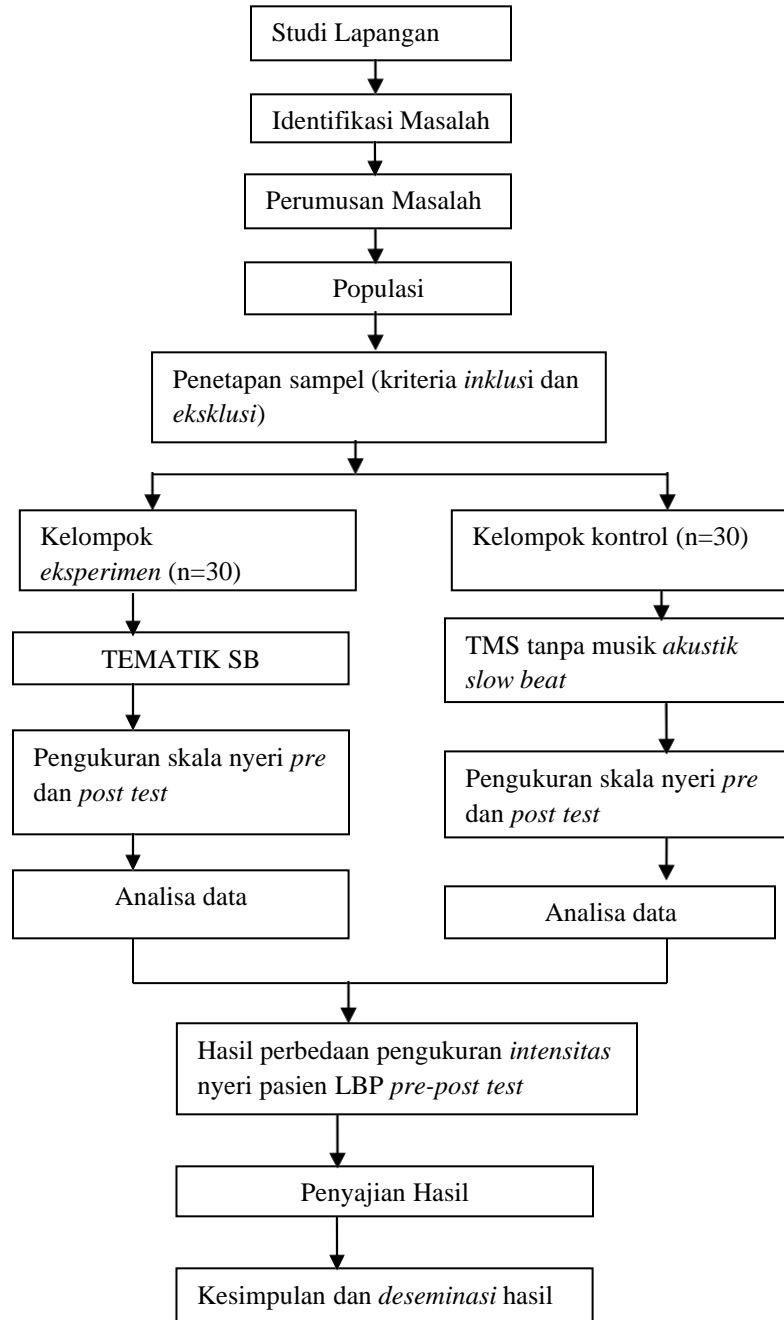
Studi Lapangan

Identifikasi Masalah

Perumusan Masalah

Populasi

Penetapan sampel (kriteria *inklus*i dan *eksklusi*)

Kelompok *eksperimen* (n=30)

TEMATIK SB

Pengukuran skala nyeri *pre* dan *post test*

Analisa data

Kelompok kontrol (n=30)

TMS tanpa musik *akustik slow beat*

Pengukuran skala nyeri *pre* dan *post test*

Analisa data

Hasil perbedaan pengukuran *intensitas* nyeri pasien LBP *pre-post test*

Penyajian Hasil

Kesimpulan dan *deseminasi* hasil